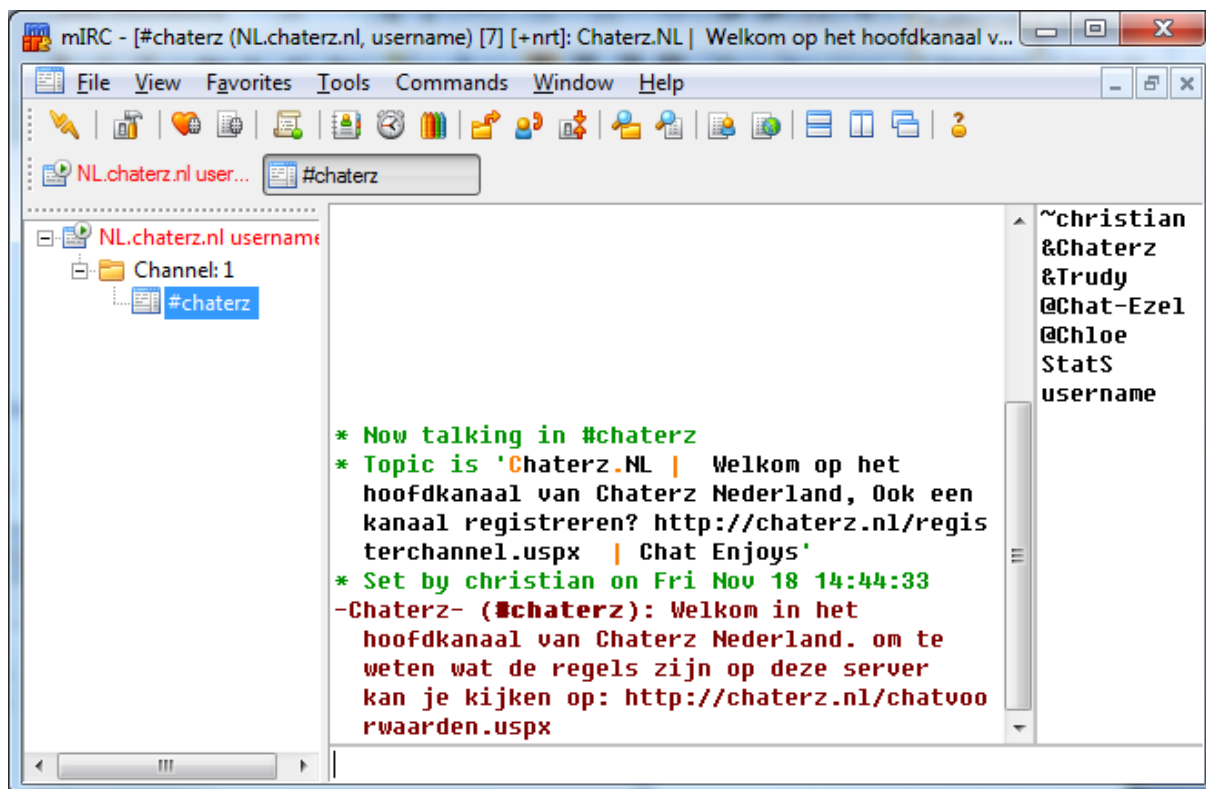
mIRC - [#chaterz (NL.chaterz.nl, username) [7] [+nrt]: Chaterz.NL | Welkom op het hoofdkanaal v...

File View Favorites Tools Commands Window Help

NL.chaterz.nl user... #chaterz

NL.chaterz.nl username
Channel: 1
#chaterz

* Now talking in #chaterz
* Topic is 'Chaterz.NL | Welkom op het hoofdkanaal van Chaterz Nederland, Ook een kanaal registreren? http://chaterz.nl/registerchannel.uspx | Chat Enjoys'
* Set by christian on Fri Nov 18 14:44:33
-Chaterz- (#chaterz): Welkom in het hoofdkanaal van Chaterz Nederland. om te weten wat de regels zijn op deze server kan je kijken op: http://chaterz.nl/chatvoorwaarden.uspx

~christian
&Chaterz
&Trudy
@Chat-Ezel
@Chloe
StatS
username